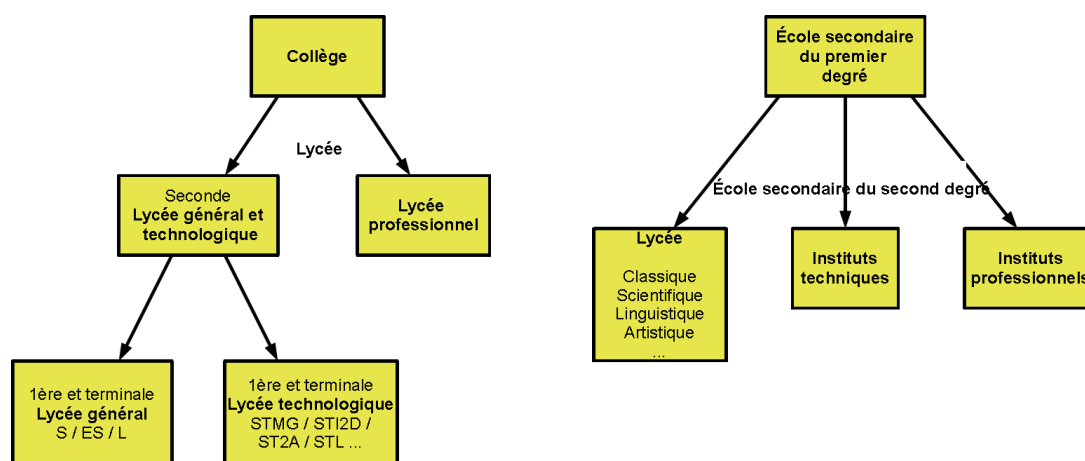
Collège

Lycée

Seconde
Lycée général et technologique

Lycée professionnel

1ère et terminale
Lycée général
S / ES / L

1ère et terminale
Lycée technologique
STMG / STI2D / ST2A / STL ...

École secondaire du premier degré

École secondaire du second degré

Lycée

Classique
Scientifique
Linguistique
Artistique
...

Instituts techniques

Instituts professionnels